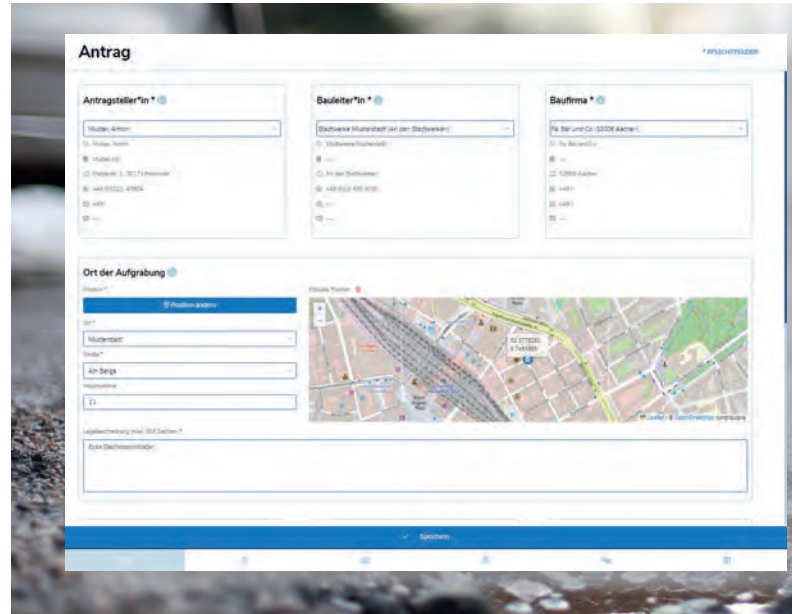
Antrag

* PFLICHTFELDER

Antragsteller*in *

Muster, Armin

Bauleiter*in *

Stadtwerke Musterstadt (An den Stadtwerken)

Baufirma *

Fa. Bär und Co. (52000 Aachen)

Ort der Aufgrabung

Position *

Position ändern

Ort *

Musterstadt

Straße *

Am Berge

Hausnummer

11

Aktuelle Position

Lagebeschreibung (max. 300 Zeichen) *

Ecke Bachmannstraße

Speichern